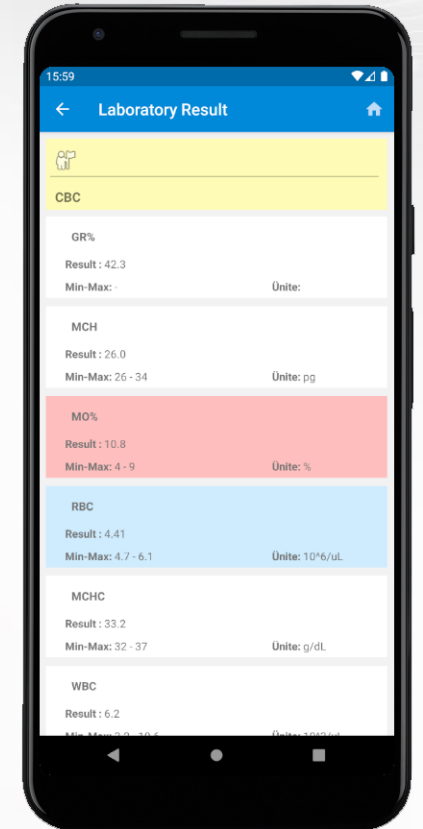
15:59

Laboratory Result

CBC

GR%
Result : 42.3
Min-Max: -
Ünite:

MCH
Result : 26.0
Min-Max: 26 - 34
Ünite: pg

MO%
Result : 10.8
Min-Max: 4 - 9
Ünite: %

RBC
Result : 4.41
Min-Max: 4.7 - 6.1
Ünite: 10^6/uL

MCHC
Result : 33.2
Min-Max: 32 - 37
Ünite: g/dL

WBC
Result : 6.2
Min-Max: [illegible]
Ünite: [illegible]